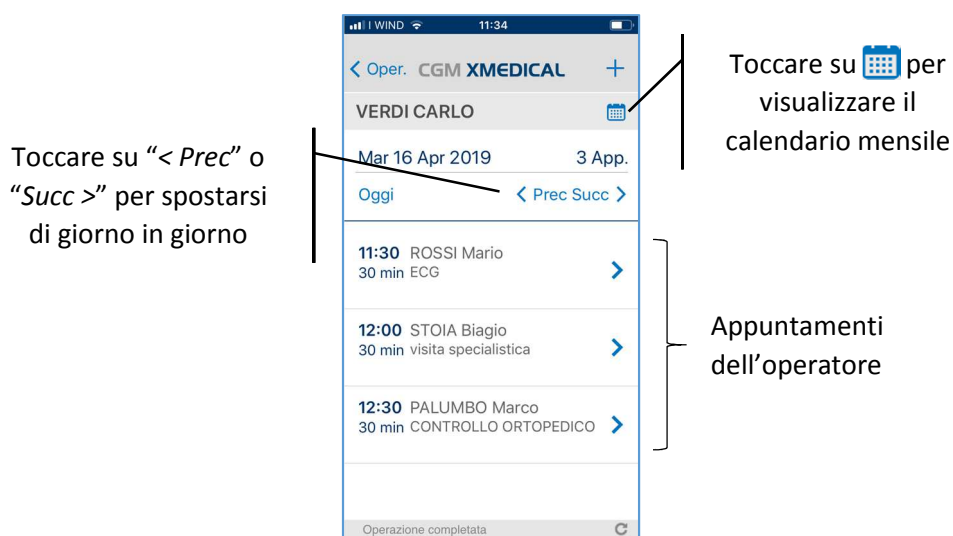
Toccare su "< Prec" o "Succ >" per spostarsi di giorno in giorno

I WIND 11:34

< Oper. CGM XMEDICAL +

VERDI CARLO

Mar 16 Apr 2019 3 App.

Oggi < Prec Succ >

11:30 ROSSI Mario
30 min ECG

12:00 STOIA Biagio
30 min visita specialistica

12:30 PALUMBO Marco
30 min CONTROLLO ORTOPEDICO

Operazione completata

Toccare su per visualizzare il calendario mensile

Appuntamenti dell'operatore